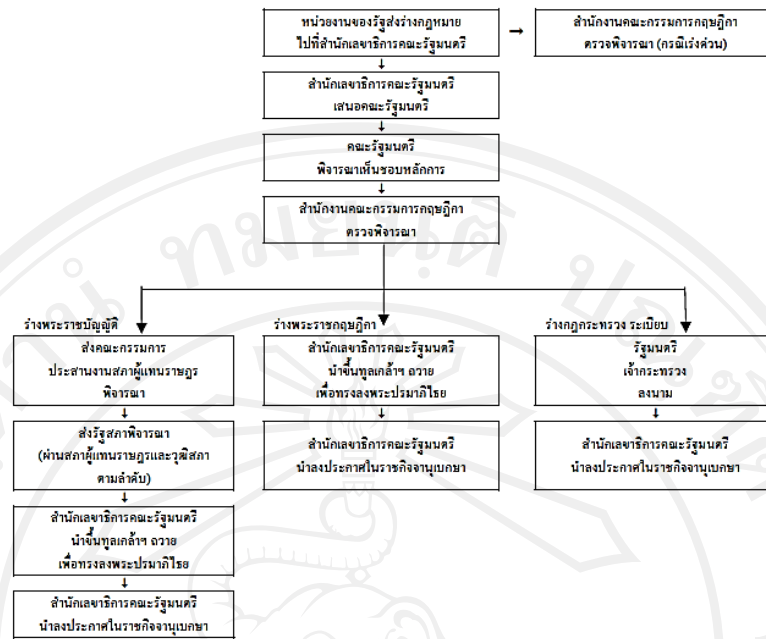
หน่วยงานของรัฐส่งร่างกฎหมาย
ไปที่สำนักเลขาธิการคณะรัฐมนตรี

สำนักงานคณะกรรมการกฤษฎีกา
ตรวจพิจารณา (กรณีเร่งด่วน)

สำนักเลขาธิการคณะรัฐมนตรี
เสนอคณะรัฐมนตรี

คณะรัฐมนตรี
พิจารณาเห็นชอบหลักการ

สำนักงานคณะกรรมการกฤษฎีกา
ตรวจพิจารณา

ร่างพระราชบัญญัติ

ส่งคณะกรรมการ
ประสานงานสภาผู้แทนราษฎร
พิจารณา

ส่งรัฐสภาพิจารณา
(ผ่านสภาผู้แทนราษฎรและวุฒิสภา
ตามลำดับ)

สำนักเลขาธิการคณะรัฐมนตรี
นำขึ้นทูลเกล้าฯ ถวาย
เพื่อทรงลงพระปรมาภิไธย

สำนักเลขาธิการคณะรัฐมนตรี
นำลงประกาศในราชกิจจานุเบกษา

ร่างพระราชกฤษฎีกา

สำนักเลขาธิการคณะรัฐมนตรี
นำขึ้นทูลเกล้าฯ ถวาย
เพื่อทรงลงพระปรมาภิไธย

สำนักเลขาธิการคณะรัฐมนตรี
นำลงประกาศในราชกิจจานุเบกษา

ร่างกฎกระทรวง ระเบียบ

รัฐมนตรี
เจ้ากระทรวง
ลงนาม

สำนักเลขาธิการคณะรัฐมนตรี
นำลงประกาศในราชกิจจานุเบกษา